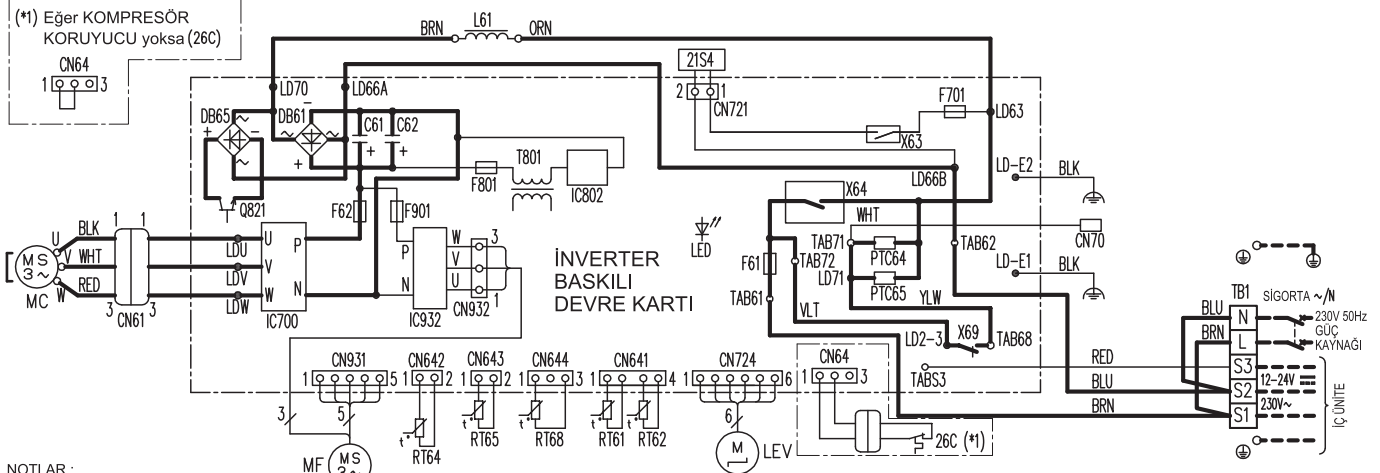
(*1) Eğer KOMPRESÖR KORUYUCU yoksa (26C)

CN64
1 3

BRN L61 ORN

21S4
2 1
CN721

F701
LD63

LD70 LD66A
DB65 DB61
C61 C62

X63

T801
F801 IC802

LD-E2 BLK

Q821

X64 LD66B

F62 F901

WHT

BLK 1 1
U
WHT
V
RED
W
MS 3~
MC
3 CN61 3

U P
LDU
V
LDV
W N
LDW
IC700

P W 3
V
U
N 1
IC932 CN932

LED

İNVERTER
BASKILI
DEVRE KARTI

TAB71
PTC64
LD71
PTC65 YLW
F61 TAB72
TAB61
VLT

TAB62 CN70

LD-E1 BLK

LD2-3 X69 TAB68

TB1
SİGORTA ~/N
BLU N
BRN L
230V 50Hz
GÜÇ
KAYNAĞI

RED
TABS3
S3
BLU
S2 12-24V
BRN
S1 230V~
İÇ ÜNİTE

CN931
1 5
3
5
MF MS 3~

CN642
1 2
t°
RT64

CN643
1 2
t°
RT65

CN644
1 3
t°
RT68

CN641
1 4
t° t°
RT61 RT62

CN724
1 6
6
M
LEV

CN64
1 3
26C (*1)

NOTLAR :